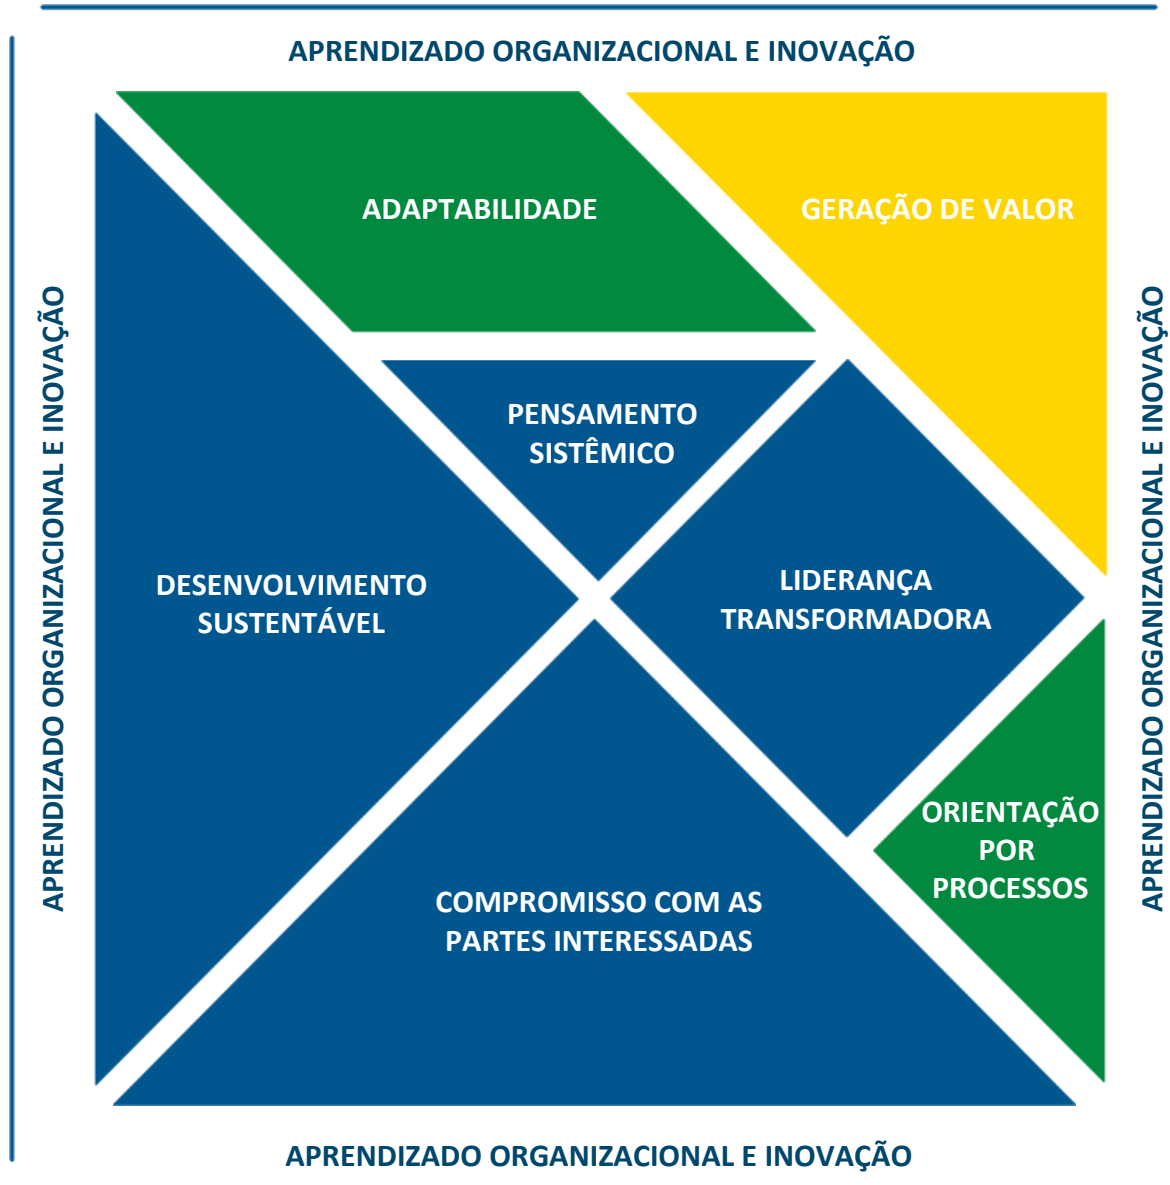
APRENDIZADO ORGANIZACIONAL E INOVAÇÃO

APRENDIZADO ORGANIZACIONAL E INOVAÇÃO

ADAPTABILIDADE

GERAÇÃO DE VALOR

PENSAMENTO SISTÊMICO

DESENVOLVIMENTO SUSTENTÁVEL

LIDERANÇA TRANSFORMADORA

ORIENTAÇÃO POR PROCESSOS

COMPROMISSO COM AS PARTES INTERESSADAS

APRENDIZADO ORGANIZACIONAL E INOVAÇÃO

APRENDIZADO ORGANIZACIONAL E INOVAÇÃO